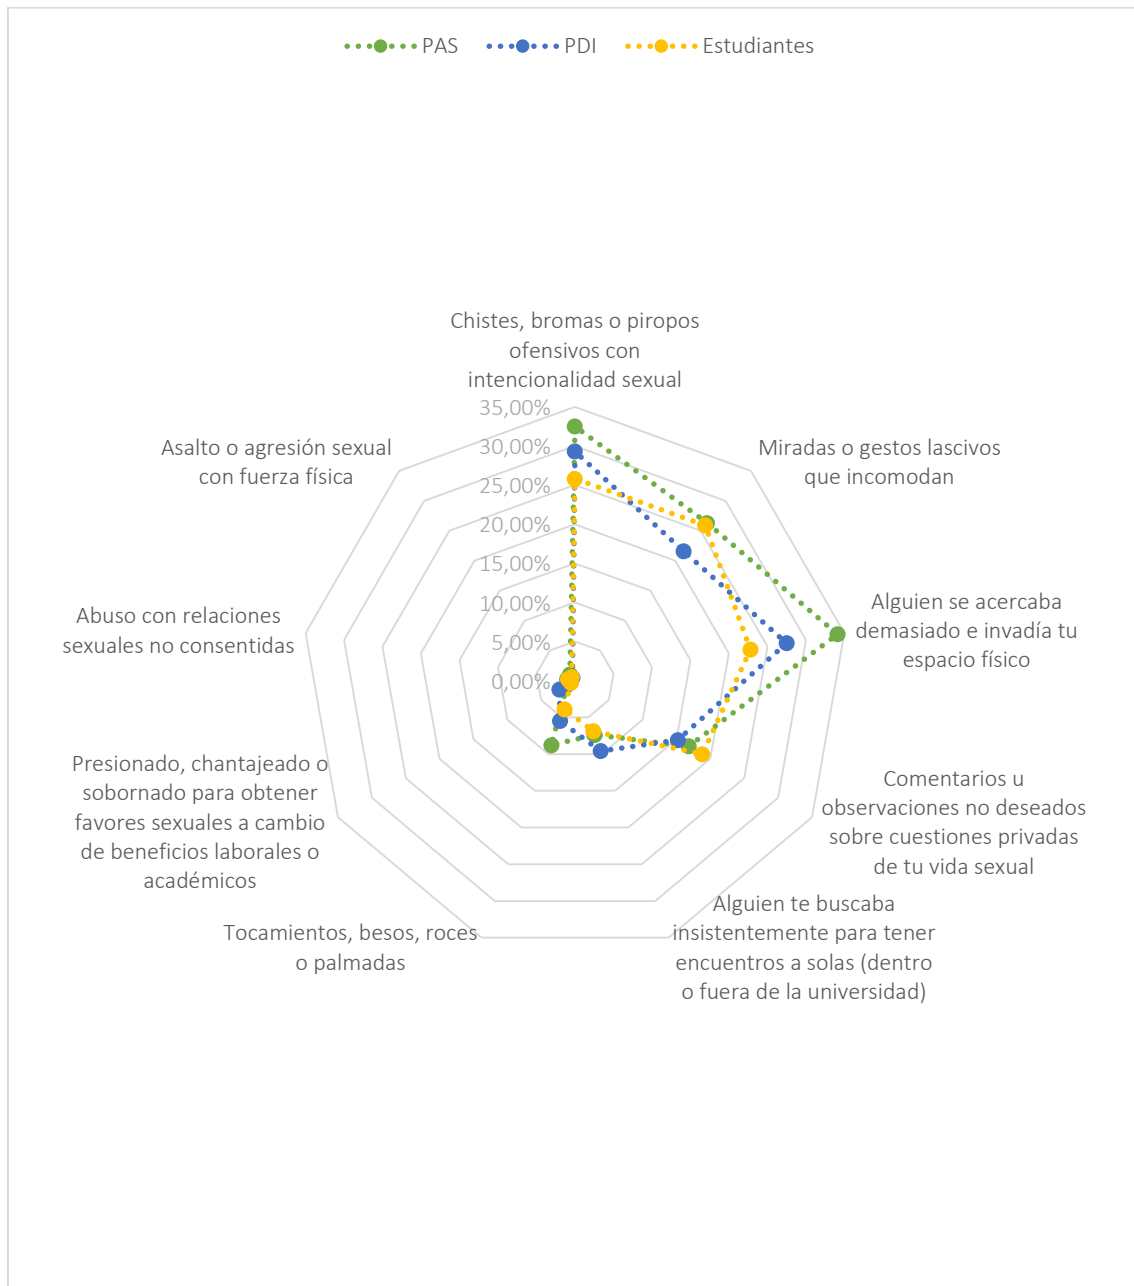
PAS PDI Estudiantes

Chistes, bromas o piropos ofensivos con intencionalidad sexual

35,00%
30,00%
25,00%
20,00%
15,00%
10,00%
5,00%
0,00%

Miradas o gestos lascivos que incomodan

Alguien se acercaba demasiado e invadía tu espacio físico

Comentarios u observaciones no deseados sobre cuestiones privadas de tu vida sexual

Alguien te buscaba insistentemente para tener encuentros a solas (dentro o fuera de la universidad)

Tocamientos, besos, roces o palmadas

Presionado, chantajeado o sobornado para obtener favores sexuales a cambio de beneficios laborales o académicos

Abuso con relaciones sexuales no consentidas

Asalto o agresión sexual con fuerza física